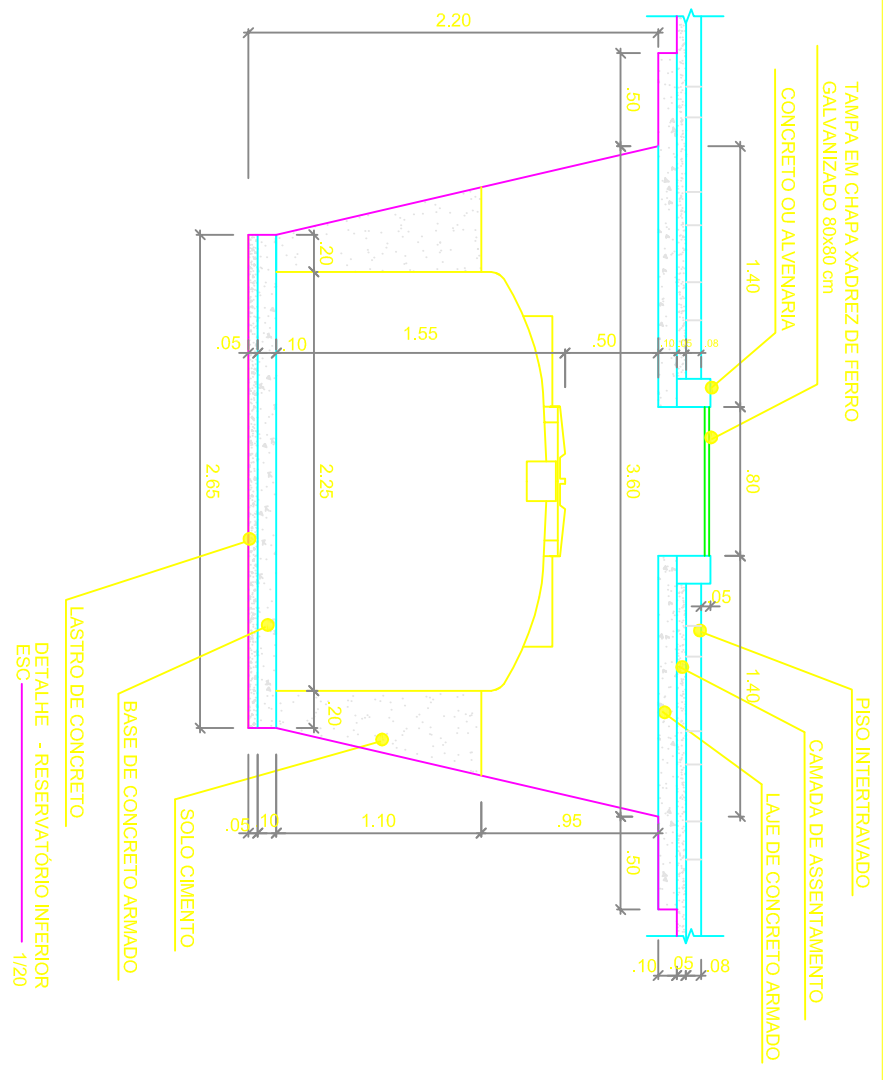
2.20

.50

1.40

.80

1.40

.50

3.60

TAMPA EM CHAPA XADREZ DE FERRO GALVANIZADO 80x80 cm

CONCRETO OU ALVENARIA

.05 .10 1.55 .50 .10 .10 .08

.20

2.65

2.25

.20

.05 .10 1.10 .95

.05

.10 .05 .08

PISO INTERTRAVADO

CAMADA DE ASSENTAMENTO

LAJE DE CONCRETO ARMADO

SOLO CIMENTO

BASE DE CONCRETO ARMADO

LASTRO DE CONCRETO

DETALHE - RESERVATÓRIO INFERIOR
ESC 1/20